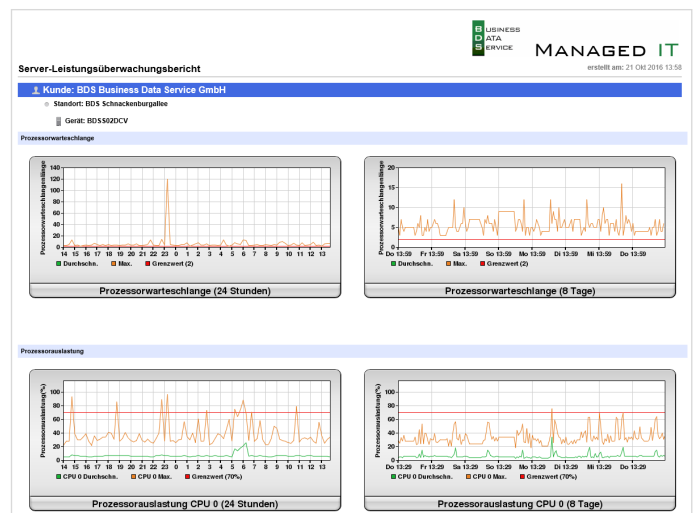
BUSINESS DATA SERVICE

MANAGED IT

Server-Leistungsüberwachungsbericht

erstellt am: 21 Okt 2016 13:58

Kunde: BDS Business Data Service GmbH

Standort: BDS Schnackenburgallee

Gerät: BDSS02DCV

Prozessorwarteschlange

Prozessorwarteschlangenlänge

140 120 100 80 60 40 20 0

14 15 16 17 18 19 20 21 22 23 00 01 02 03 04 05 06 07 08 09 10 11 12 13

Durchschn. Max. Grenzwert (2)

Prozessorwarteschlange (24 Stunden)

Prozessorwarteschlangenlänge

20 15 10 5 0

Do 13:59 Fr 13:59 Sa 13:59 So 13:59 Mo 13:59 Di 13:59 Mi 13:59 Do 13:59

Durchschn. Max. Grenzwert (2)

Prozessorwarteschlange (8 Tage)

Prozessorauslastung

Prozessorauslastung (%)

100 80 60 40 20 0

14 15 16 17 18 19 20 21 22 23 00 01 02 03 04 05 06 07 08 09 10 11 12 13

CPU 0 Durchschn. CPU 0 Max. Grenzwert (70%)

Prozessorauslastung CPU 0 (24 Stunden)

Prozessorauslastung (%)

100 80 60 40 20 0

Do 13:29 Fr 13:29 Sa 13:29 So 13:29 Mo 13:29 Di 13:29 Mi 13:29 Do 13:29

CPU 0 Durchschn. CPU 0 Max. Grenzwert (70%)

Prozessorauslastung CPU 0 (8 Tage)